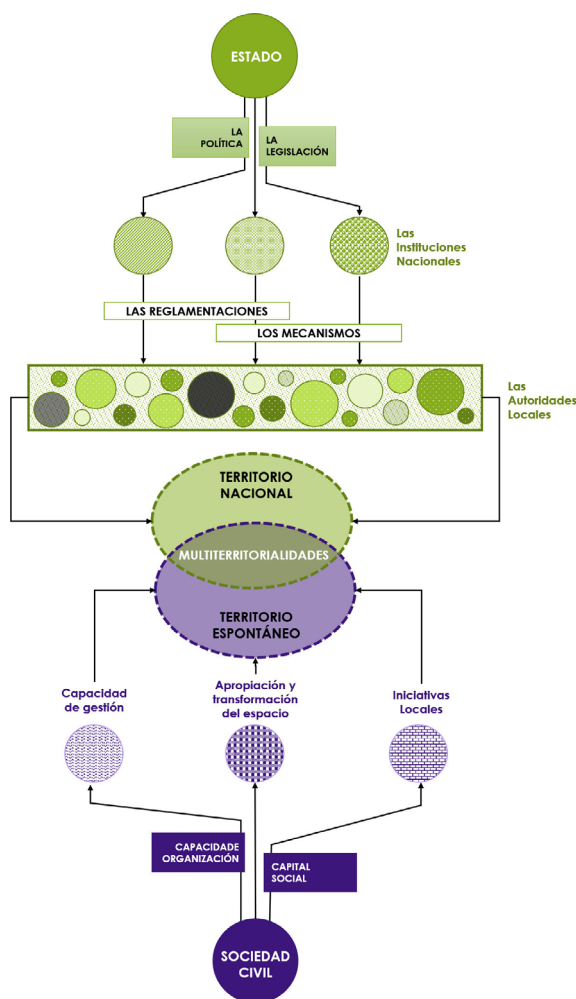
ESTADO

LA POLÍTICA

LA LEGISLACIÓN

Las Instituciones Nacionales

LAS REGLAMENTACIONES

LOS MECANISMOS

Las Autoridades Locales

TERRITORIO NACIONAL

MULTITERRITORIALIDADES

TERRITORIO ESPONTÁNEO

Capacidad de gestión

Apropiación y transformación del espacio

Iniciativas Locales

CAPACIDADE ORGANIZACIÓN

CAPITAL SOCIAL

SOCIEDAD CIVIL